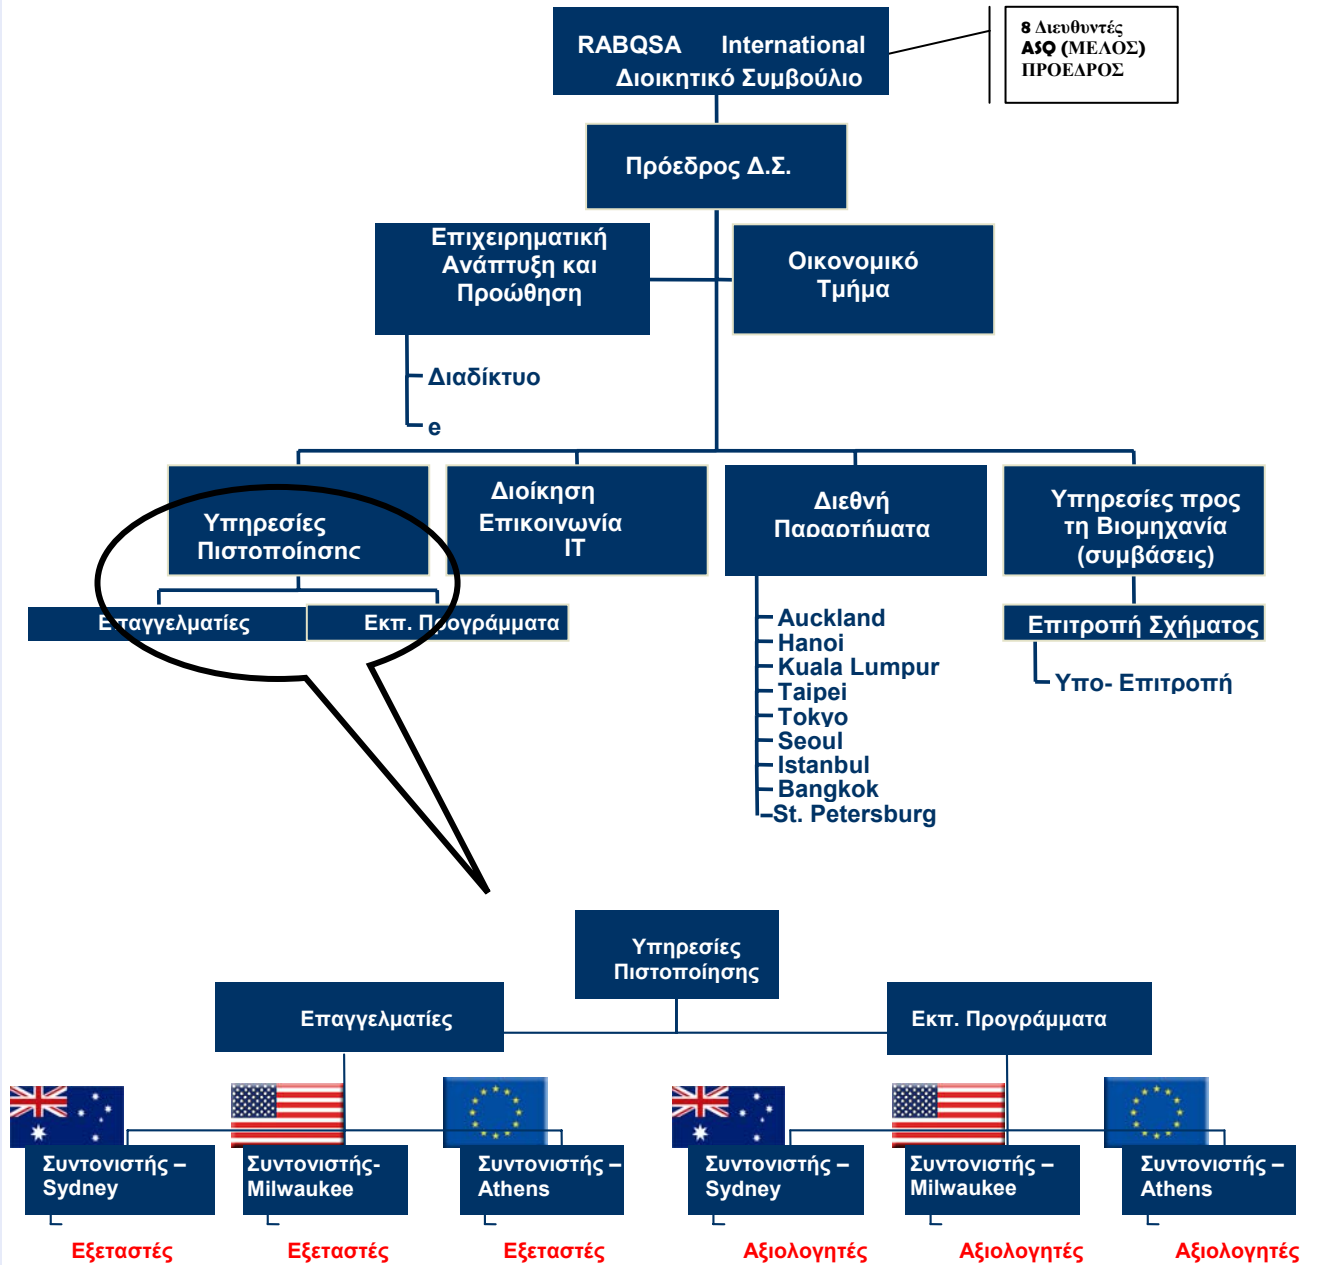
RABQSA International
Διοικητικό Συμβούλιο

8 Διευθυντές
ASQ (ΜΕΛΟΣ)
ΠΡΟΕΔΡΟΣ

Πρόεδρος Δ.Σ.

Επιχειρηματική Ανάπτυξη και Προώθηση

Οικονομικό Τμήμα

Διαδίκτυο

e

Υπηρεσίες Πιστοποίησης

Διοίκηση Επικοινωνία IT

Διεθνή Παραρτήματα

Υπηρεσίες προς τη Βιομηχανία (συμβάσεις)

Επαγγελματίες

Εκπ. Προγράμματα

Auckland
Hanoi
Kuala Lumpur
Taipei
Tokyo
Seoul
Istanbul
Bangkok
St. Petersburg

Επιτροπή Σχήματος

Υπο- Επιτροπή

Υπηρεσίες Πιστοποίησης

Επαγγελματίες

Εκπ. Προγράμματα

Συντονιστής – Sydney

Συντονιστής- Milwaukee

Συντονιστής – Athens

Συντονιστής – Sydney

Συντονιστής – Milwaukee

Συντονιστής – Athens

Εξεταστές

Εξεταστές

Εξεταστές

Αξιολογητές

Αξιολογητές

Αξιολογητές